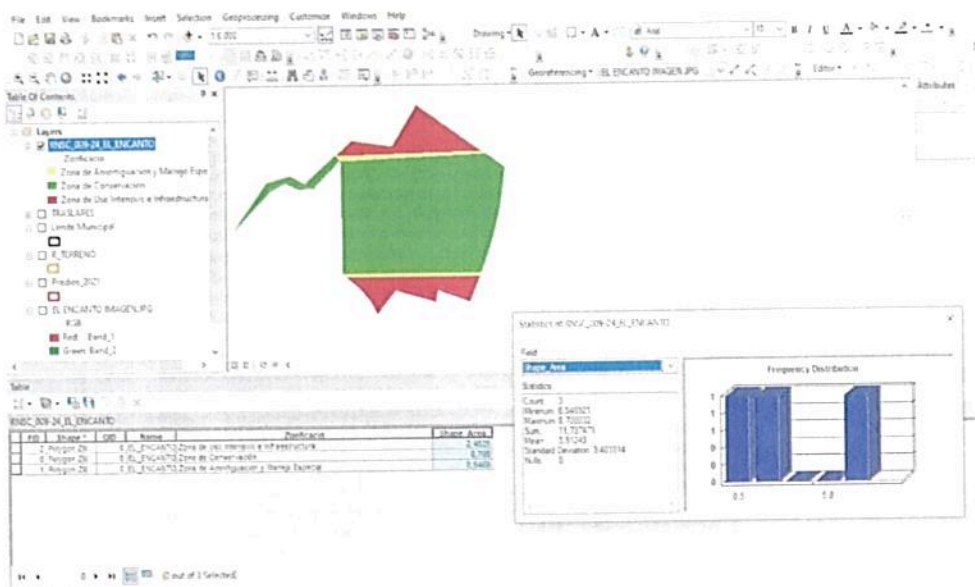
File Edit View Bookmarks Insert Selection Geoprocessing Customize Windows Help

1:6.000

Drawing

Arial

10

Georeferencing • EL ENCANTO IMAGEN.JPG

Editor •

Attributes

Table Of Contents

Layers

RNSC_009-24_EL_ENCANTO

Zonificacion

Zona de Amortiguación y Manejo Espe

Zona de Conservación

Zona de Uso Intensivo e Infraestructura

TRASLAPES

Limite Municipal

R_TERRENO

Predios_2021

EL ENCANTO IMAGEN.JPG

RGB

Red: Band_1

Green: Band_2

Table

RNSC_009-24_EL_ENCANTO

| FID | Shape * | OID | Name | Zonificacion | Shape_Area |
|---|---|---|---|---|---|
| 2 | Polygon ZM | 0 | EL_ENCANTO | Zona de Uso Intensivo e Infraestructura | 2,4625 |
| 0 | Polygon ZM | 0 | EL_ENCANTO | Zona de Conservación | 8,700 |
| 1 | Polygon ZM | 0 | EL_ENCANTO | Zona de Amortiguación y Manejo Especial | 0,5400 |

(0 out of 3 Selected)

Statistics of RNSC_009-24_EL_ENCANTO

Field

Shape_Area

Statistics

Count: 3
Minimum: 0,540321
Maximum: 8,700032
Sum: 11,707471
Mean: 3,91243
Standard Deviation: 3,403114
Nulls: 0

Frequency Distribution

0.5

5.0